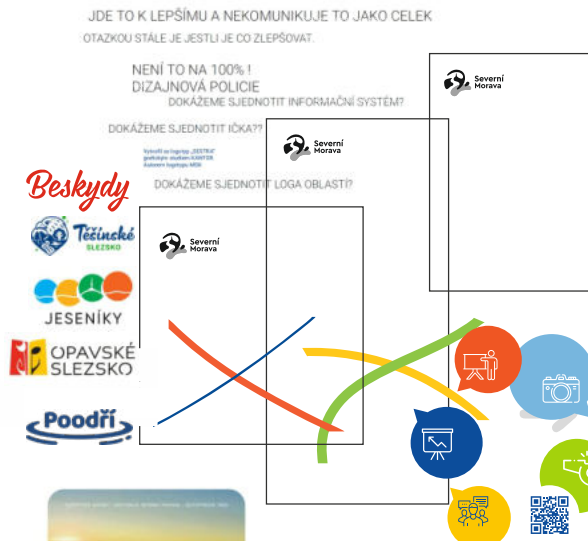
JDE TO K LEPŠÍMU A NEKOMUNIKUJE TO JAKO CELEK

OTAZKOU STÁLE JE JESTLI JE CO ZLEPŠOVAT.

NENÍ TO NA 100% !
DIZAJNOVÁ POLICIE

DOKÁŽEME SJEDNOTIT INFORMAČNÍ SYSTÉM?

DOKÁŽEME SJEDNOTIT IČKA??

Vytvořil se logotyp „SESTRA"
grafickým studiem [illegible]
Autorem logotypu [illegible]

DOKÁŽEME SJEDNOTIT LOGA OBLASTÍ?

Severní Morava

Severní Morava

Severní Morava

Beskydy

Těšínské SLEZSKO

JESENÍKY

OPAVSKÉ SLEZSKO

Poodří

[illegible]